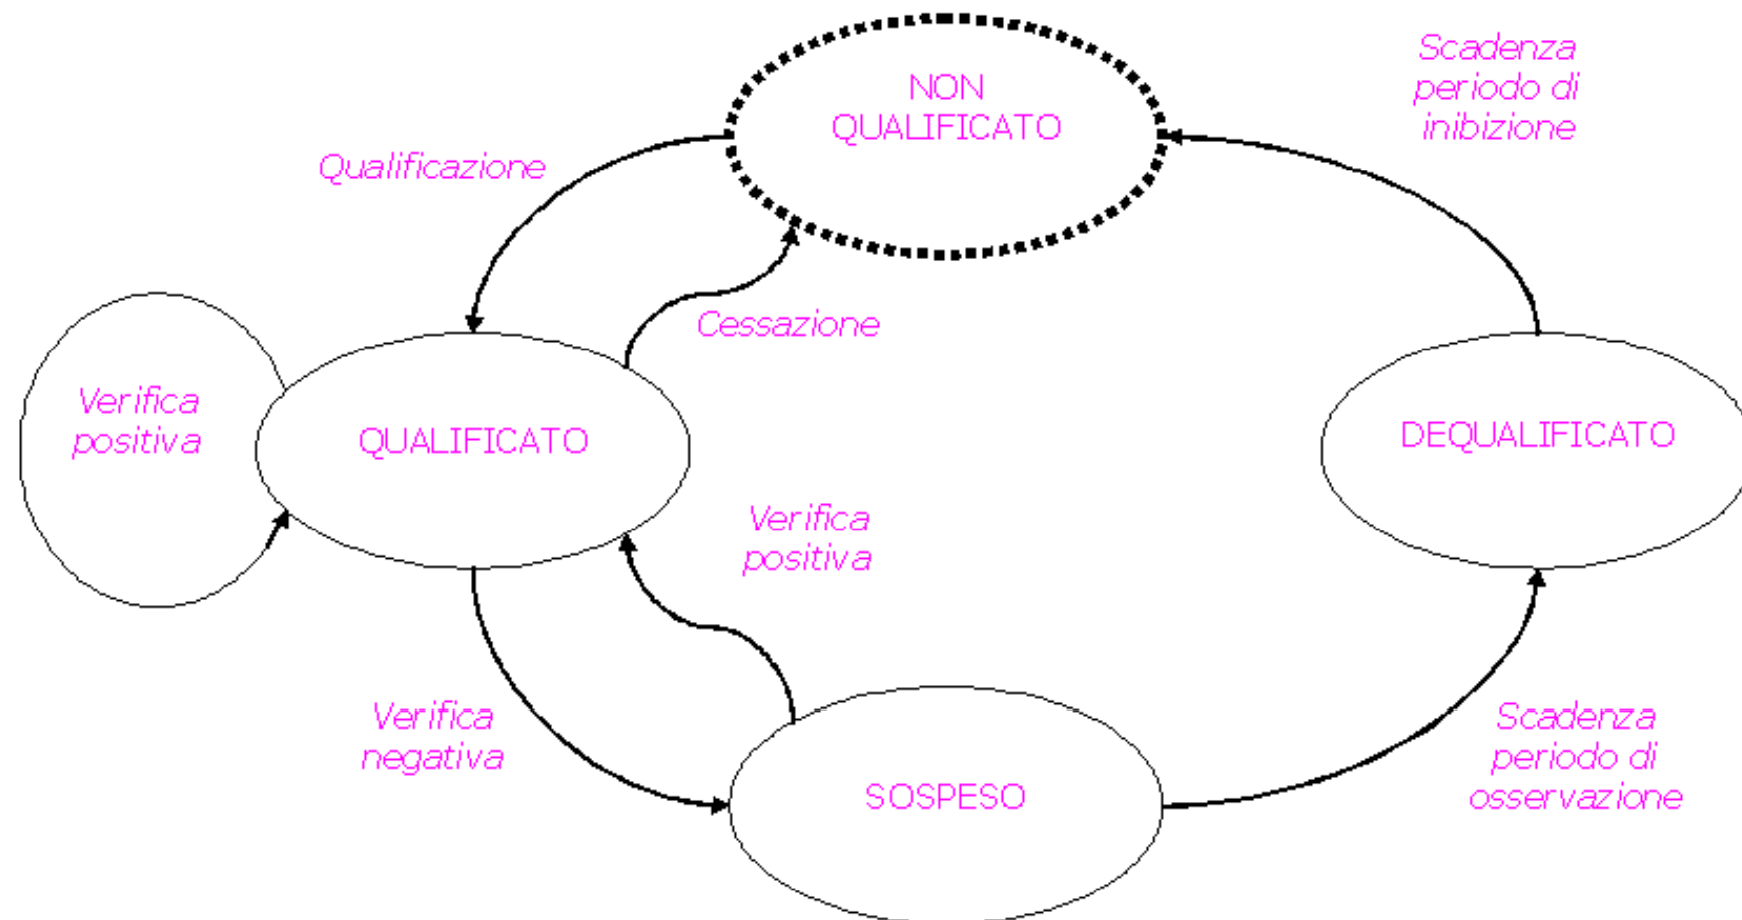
Scadenza periodo di inibizione

NON QUALIFICATO

Qualificazione

Cessazione

Verifica positiva

QUALIFICATO

DEQUALIFICATO

Verifica positiva

Verifica negativa

SOSPESO

Scadenza periodo di osservazione